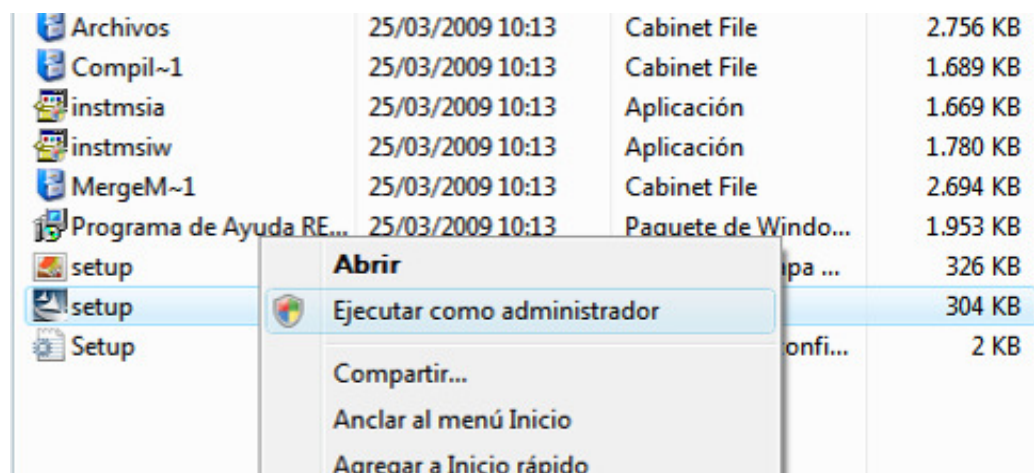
| | | | |
|---|---|---|---|
| Archivos | 25/03/2009 10:13 | Cabinet File | 2.756 KB |
| Compil~1 | 25/03/2009 10:13 | Cabinet File | 1.689 KB |
| instmsia | 25/03/2009 10:13 | Aplicación | 1.669 KB |
| instmsiw | 25/03/2009 10:13 | Aplicación | 1.780 KB |
| MergeM~1 | 25/03/2009 10:13 | Cabinet File | 2.694 KB |
| Programa de Ayuda RE... | 25/03/2009 10:13 | Paquete de Windo... | 1.953 KB |
| setup | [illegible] | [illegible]pa ... | 326 KB |
| setup | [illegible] | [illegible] | 304 KB |
| Setup | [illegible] | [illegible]onfi... | 2 KB |

Abrir
Ejecutar como administrador
Compartir...
Anclar al menú Inicio
Agregar a Inicio rápido